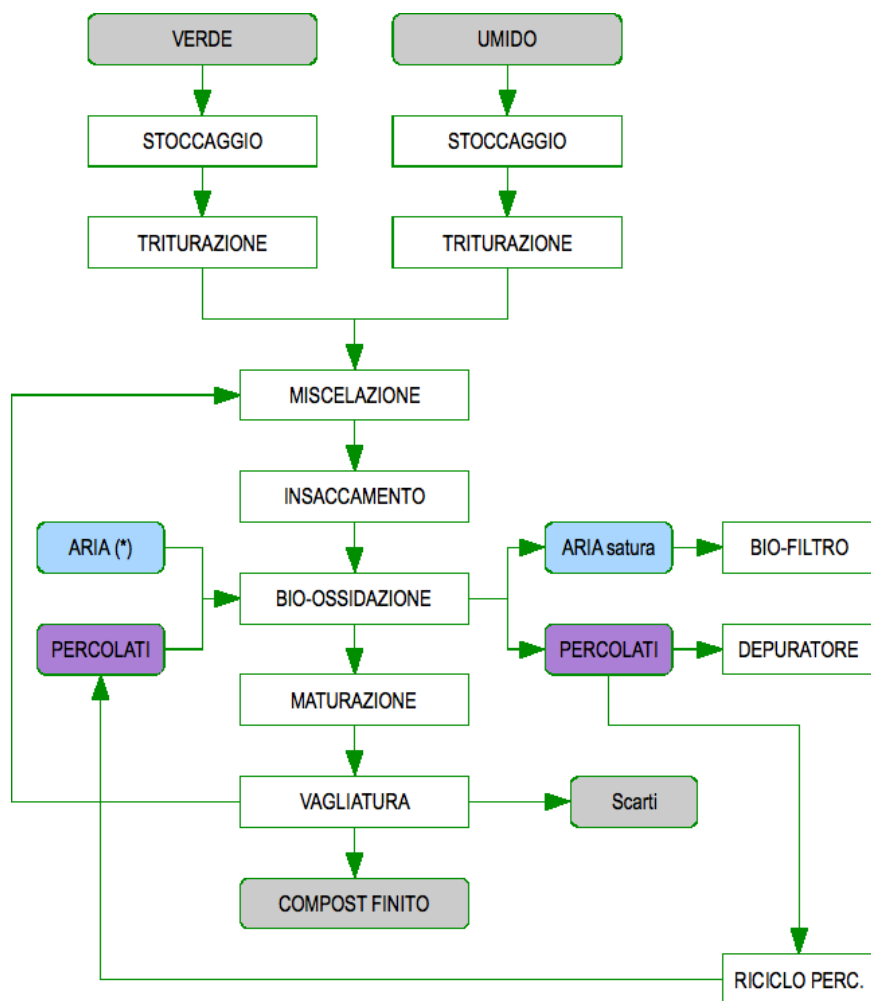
VERDE

UMIDO

STOCCAGGIO

STOCCAGGIO

TRITURAZIONE

TRITURAZIONE

MISCELAZIONE

INSACCAMENTO

ARIA (*)

BIO-OSSIDAZIONE

ARIA satura

BIO-FILTRO

PERCOLATI

PERCOLATI

DEPURATORE

MATURAZIONE

VAGLIATURA

Scarti

COMPOST FINITO

RICICLO PERC.